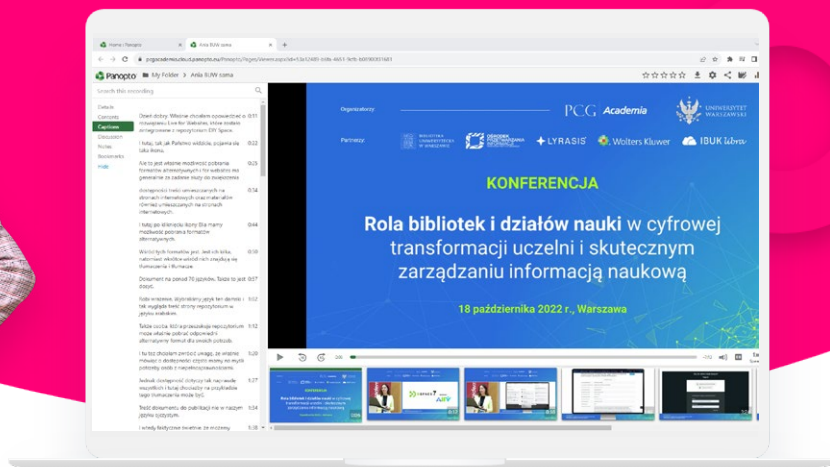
Home - Panopto
Ania BJW sama
Panopto
My Folder
Ania BJW sama
Search this recording
Details
Contents
Captions
Discussion
Notes
Bookmarks
Hide
Organizatorzy:
PCG Academia
Uniwersytet Warszawski
Partnerzy:
Biblioteka Uniwersytecka w Warszawie
LYRASIS
Wolters Kluwer
IBUK Libra
KONFERENCJA
Rola bibliotek i działów nauki w cyfrowej transformacji uczelni i skutecznym zarządzaniu informacją naukową
18 października 2022 r., Warszawa
Dzień dobry. Wiesław Wieczorek opowiedzieć o 0:11
I teraz, tak jak Paweł wiedzieć, pojęcie się 0:22
Ale to jest właśnie możliwość pobrania 0:25
dostępności treści umieszczonych na 0:34
I tutaj po kliknięciu Ikony Dla mamy 0:44
Dokument na ponad 70 języków. Także to jest 0:57
1:02
1:12
1:20
1:27
1:34
1:38